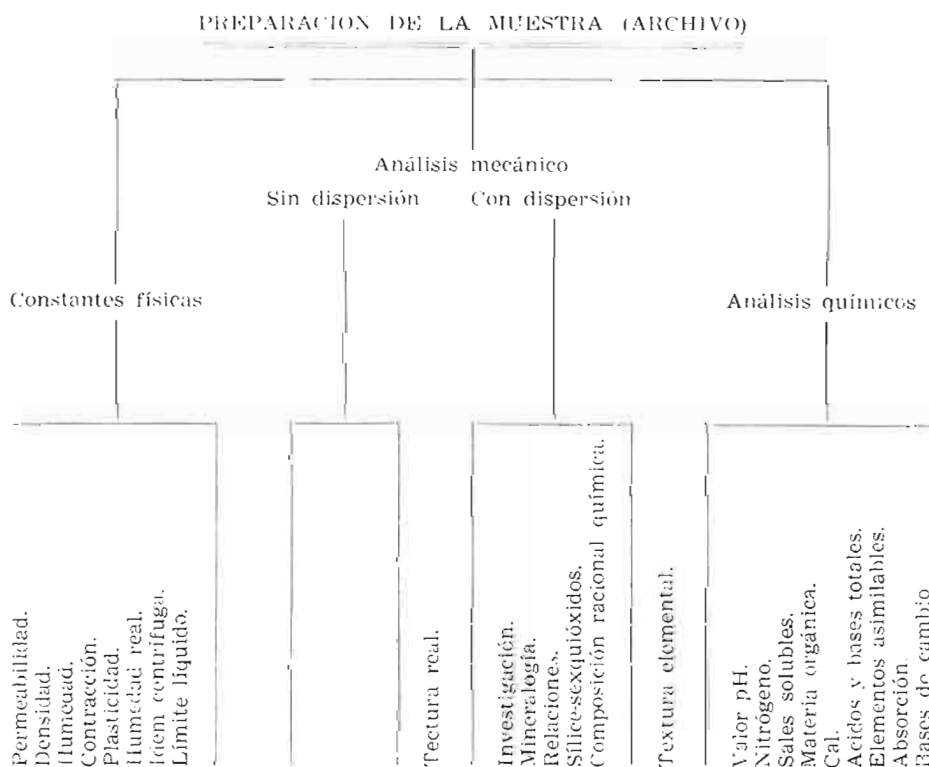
PREPARACION DE LA MUESTRA (ARCHIVO)

Análisis mecánico

Sin dispersión

Con dispersión

Constantes físicas

Análisis químicos

Permeabilidad.
Densidad.
Humedad.
Contracción.
Plasticidad.
Humedad real.
Idem centrífuga.
Límite líquido.

Tectura real.

Investigación.
Mineralogía.
Relaciones.
Sílice-sexquióxidos.
Composición racional química.

Textura elemental.

Valor pH.
Nitrógeno.
Sales solubles.
Materia orgánica.
Cal.
Acidos y bases totales.
Elementos asimilables.
Absorción.
Bases de cambio.